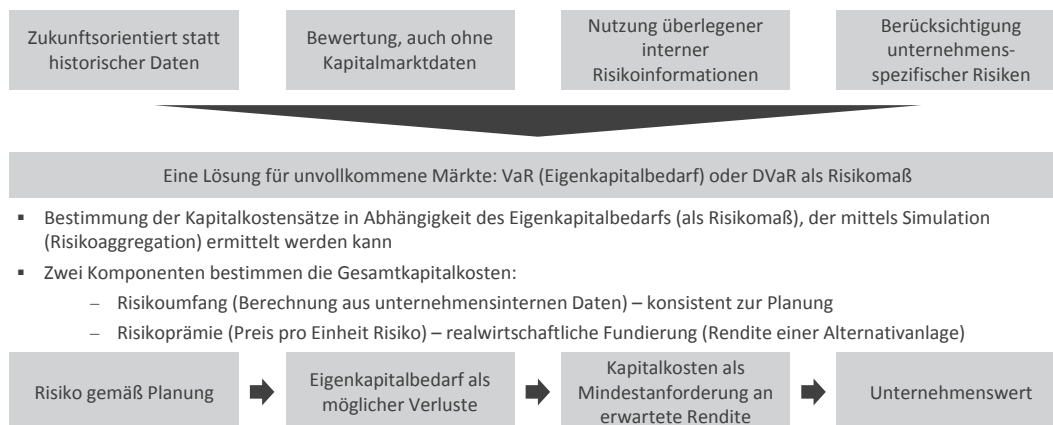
Zukunftsorientiert statt historischer Daten

Bewertung, auch ohne Kapitalmarktdaten

Nutzung überlegener interner Risikoinformationen

Berücksichtigung unternehmensspezifischer Risiken

Eine Lösung für unvollkommene Märkte: VaR (Eigenkapitalbedarf) oder DVaR als Risikomaß

- Bestimmung der Kapitalkostensätze in Abhängigkeit des Eigenkapitalbedarfs (als Risikomaß), der mittels Simulation (Risikoaggregation) ermittelt werden kann
- Zwei Komponenten bestimmen die Gesamtkapitalkosten:
  - Risikoumfang (Berechnung aus unternehmensinternen Daten) – konsistent zur Planung
  - Risikoprämie (Preis pro Einheit Risiko) – realwirtschaftliche Fundierung (Rendite einer Alternativanlage)

Risiko gemäß Planung

Eigenkapitalbedarf als möglicher Verluste

Kapitalkosten als Mindestanforderung an erwartete Rendite

Unternehmenswert